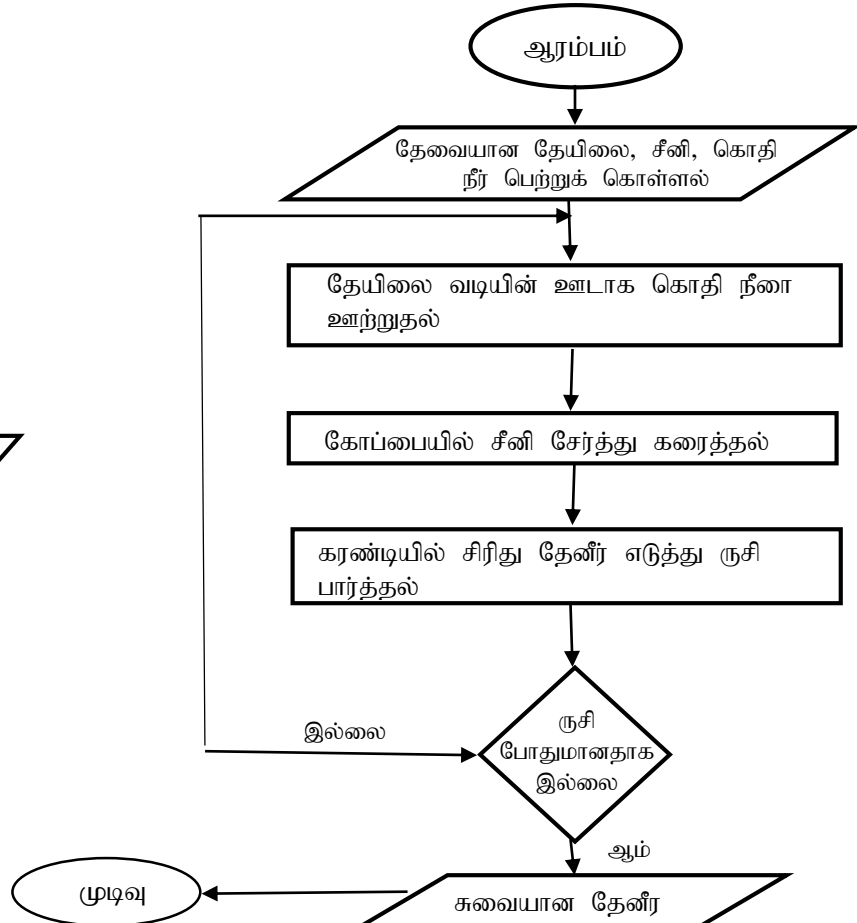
ஆரம்பம்

தேவையான தேயிலை, சீனி, கொதி நீர் பெற்றுக் கொள்ளல்

தேயிலை வடியின் ஊடாக கொதி நீரை ஊற்றுதல்

கோப்பையில் சீனி சேர்த்து கரைத்தல்

கரண்டியில் சிரிது தேனீர் எடுத்து ருசி பார்த்தல்

இல்லை

ருசி போதுமானதாக இல்லை

ஆம்

முடிவு

சுவையான தேனீர